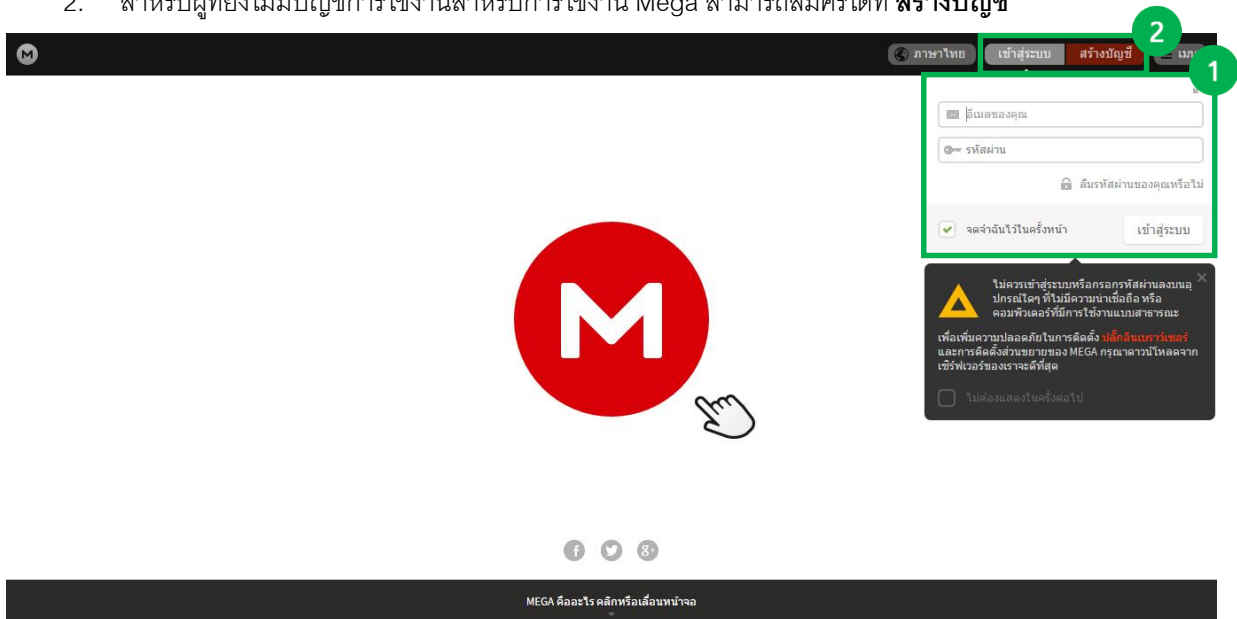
2. สำหรับผู้ที่ยังไม่มีบัญชีการใช้งานสำหรับการใช้งาน Mega สามารถเลือกคลิกที่ **สร้างบัญชี**

ภาษาไทย

เข้าสู่ระบบ

สร้างบัญชี

เมนู

2

1

อีเมลของคุณ

รหัสผ่าน

ลืมรหัสผ่านของคุณหรือไม่

จดจำฉันไว้ในครั้งหน้า

เข้าสู่ระบบ

ไม่ควรเข้าสู่ระบบหรือกรอกรหัสผ่านลงบนอุปกรณ์ใดๆ ที่ไม่มีความน่าเชื่อถือ หรือคอมพิวเตอร์ที่มีการใช้งานแบบสาธารณะ

เพื่อเพิ่มความปลอดภัยในการติดตั้ง ปลั๊กอินเบราว์เซอร์ และการติดตั้งส่วนขยายของ MEGA กรุณาดาวน์โหลดจากเซิร์ฟเวอร์ของเราจะดีที่สุด

ไม่ต้องแสดงในครั้งต่อไป

MEGA คืออะไร คลิกหรือเลื่อนหน้าจอ